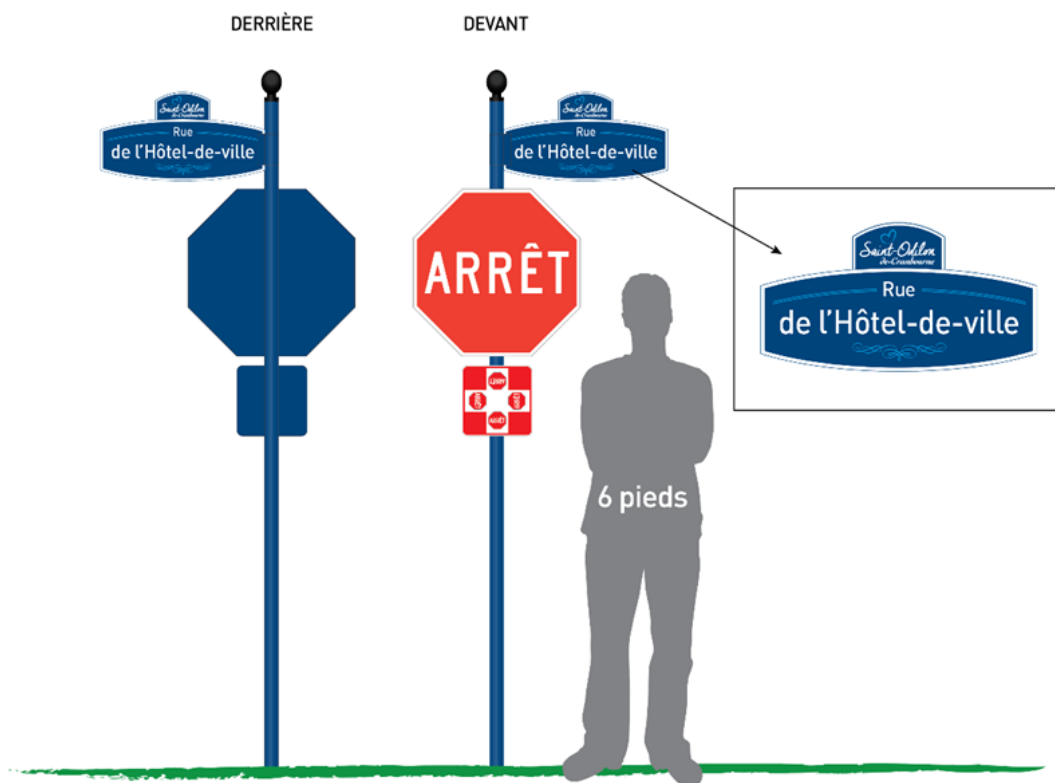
DERRIÈRE

Saint-Odilon
de-Cranbourne

Rue
de l'Hôtel-de-ville

DEVANT

Saint-Odilon
de-Cranbourne

Rue
de l'Hôtel-de-ville

ARRÊT

ARRÊT ARRÊT ARRÊT ARRÊT

6 pieds

Saint-Odilon
de-Cranbourne

Rue
de l'Hôtel-de-ville